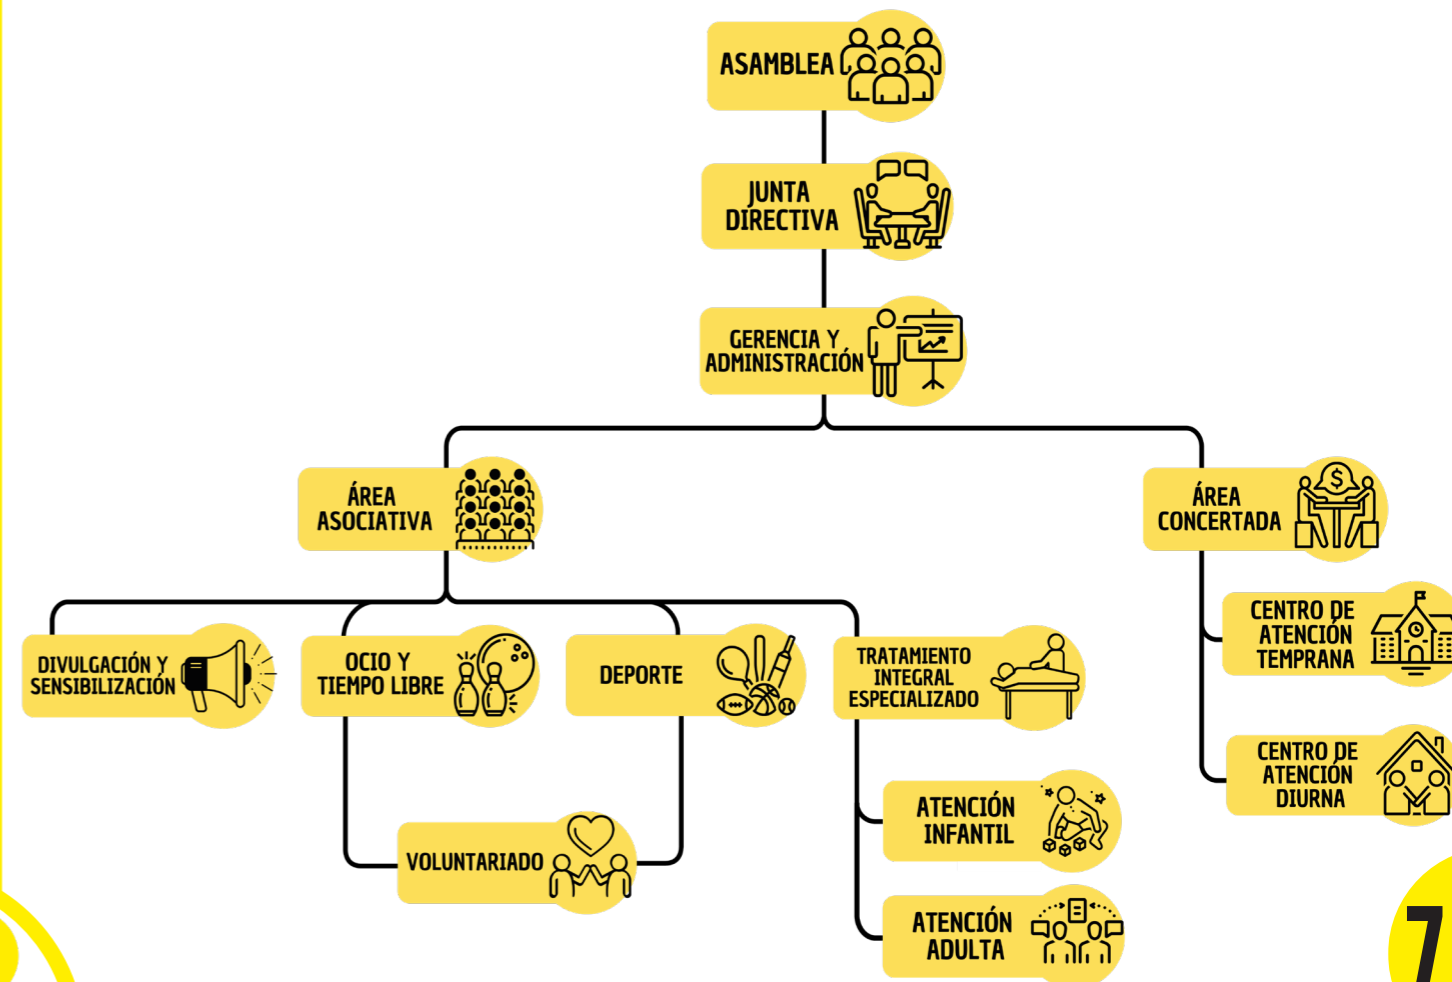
ASAMBLEA

JUNTA DIRECTIVA

GERENCIA Y ADMINISTRACIÓN

ÁREA ASOCIATIVA

ÁREA CONCERTADA

DIVULGACIÓN Y SENSIBILIZACIÓN

OCIO Y TIEMPO LIBRE

DEPORTE

TRATAMIENTO INTEGRAL ESPECIALIZADO

CENTRO DE ATENCIÓN TEMPRANA

CENTRO DE ATENCIÓN DIURNA

VOLUNTARIADO

ATENCIÓN INFANTIL

ATENCIÓN ADULTA

7